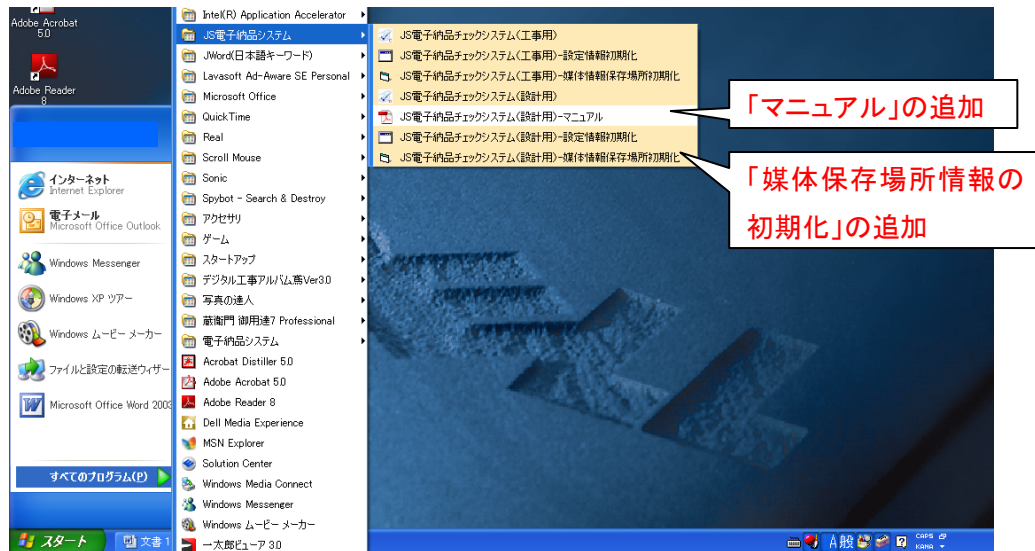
Adobe Acrobat 5.0

Adobe Reader 8

インターネット
Internet Explorer

電子メール
Microsoft Office Outlook

Windows Messenger

Windows XP ツアー

Windows ムービー メーカー

ファイルと設定の転送ウィザード

Microsoft Office Word 2003

すべてのプログラム(P)

スタート

文書 1

Intel(R) Application Accelerator
JS電子納品システム
JWord(日本語キーワード)
Lavasoft Ad-Aware SE Personal
Microsoft Office
QuickTime
Real
Scroll Mouse
Sonic
Spybot - Search & Destroy
アクセサリ
ゲーム
スタートアップ
デジタル工事アルバム蔵Ver3.0
写真の達人
蔵衛門 御用達7 Professional
電子納品システム
Acrobat Distiller 5.0
Adobe Acrobat 5.0
Adobe Reader 8
Dell Media Experience
MSN Explorer
Solution Center
Windows Media Connect
Windows Messenger
Windows ムービー メーカー
一太郎ビューア 3.0

JS電子納品チェックシステム(工事用)
JS電子納品チェックシステム(工事用)-設定情報初期化
JS電子納品チェックシステム(工事用)-媒体情報保存場所初期化
JS電子納品チェックシステム(設計用)
JS電子納品チェックシステム(設計用)-マニュアル
JS電子納品チェックシステム(設計用)-設定情報初期化
JS電子納品チェックシステム(設計用)-媒体情報保存場所初期化

「マニュアル」の追加

「媒体保存場所情報の初期化」の追加

A般
CAPS
KANA